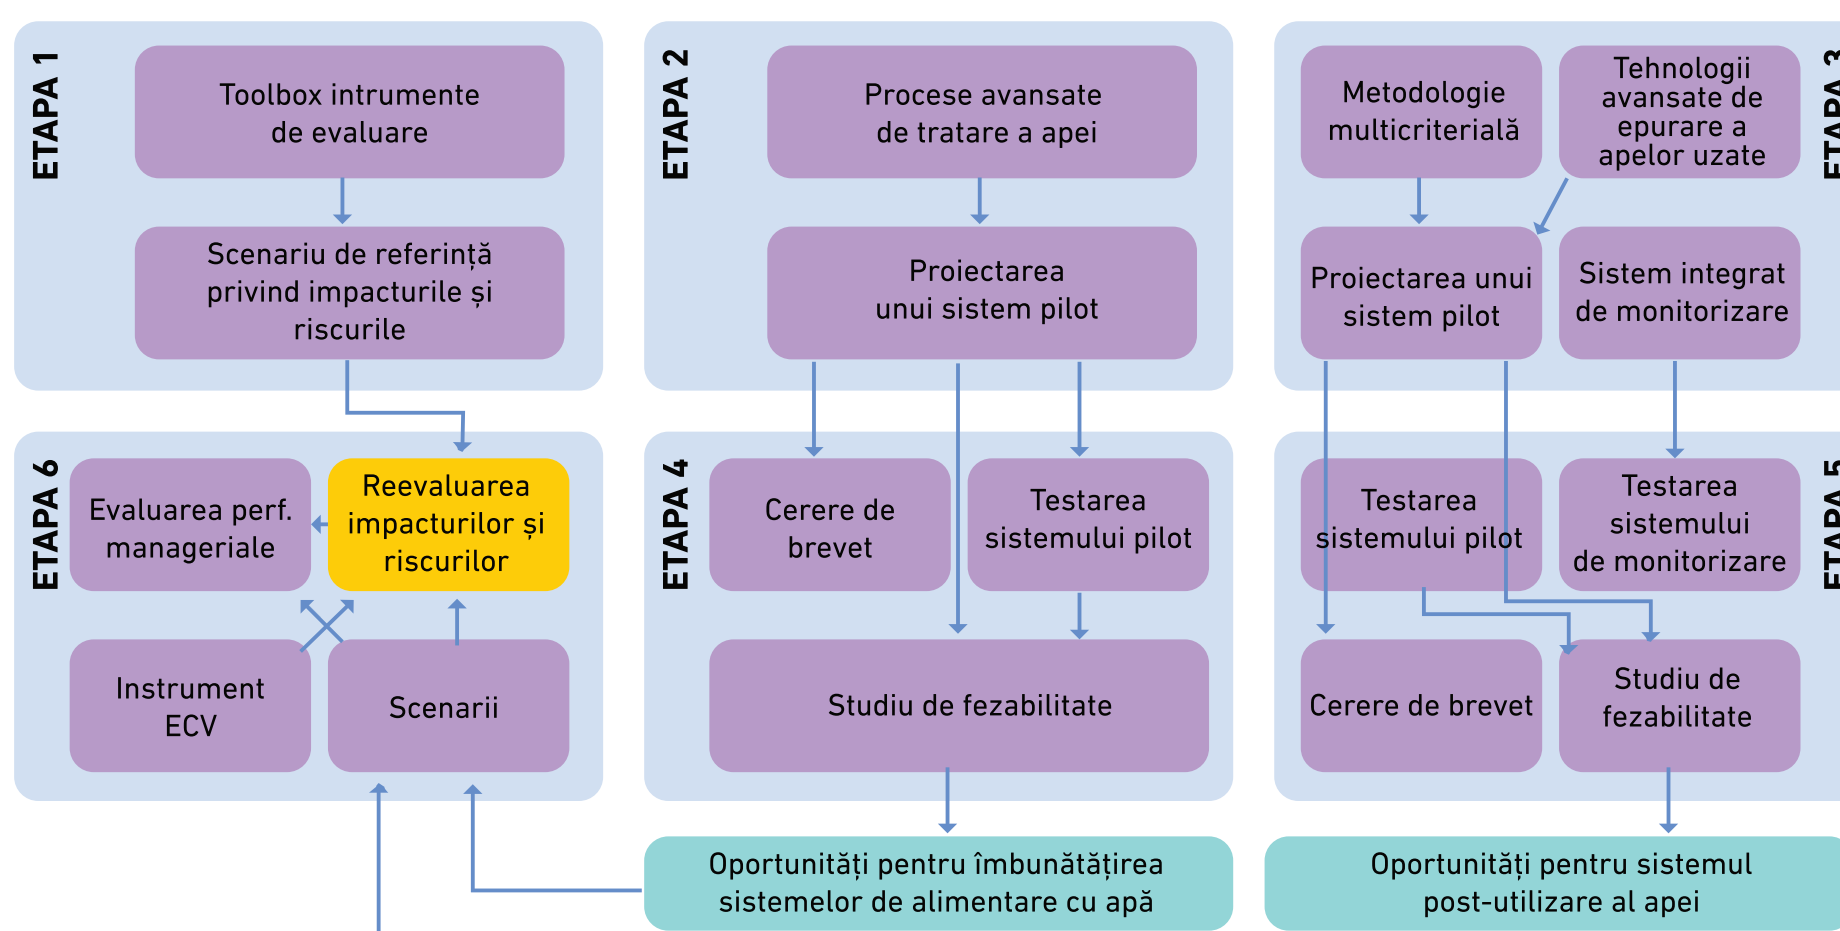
ETAPA 1

Toolbox intrumente de evaluare

Scenariu de referință privind impacturile și riscurile

ETAPA 2

Procese avansate de tratare a apei

Proiectarea unui sistem pilot

ETAPA 3

Metodologie multicriterială

Tehnologii avansate de epurare a apelor uzate

Proiectarea unui sistem pilot

Sistem integrat de monitorizare

ETAPA 6

Evaluarea perf. manageriale

Reevaluarea impacturilor și riscurilor

Instrument ECV

Scenarii

ETAPA 4

Cerere de brevet

Testarea sistemului pilot

Studiu de fezabilitate

ETAPA 5

Testarea sistemului pilot

Testarea sistemului de monitorizare

Cerere de brevet

Studiu de fezabilitate

Oportunități pentru îmbunătățirea sistemelor de alimentare cu apă

Oportunități pentru sistemul post-utilizare al apei